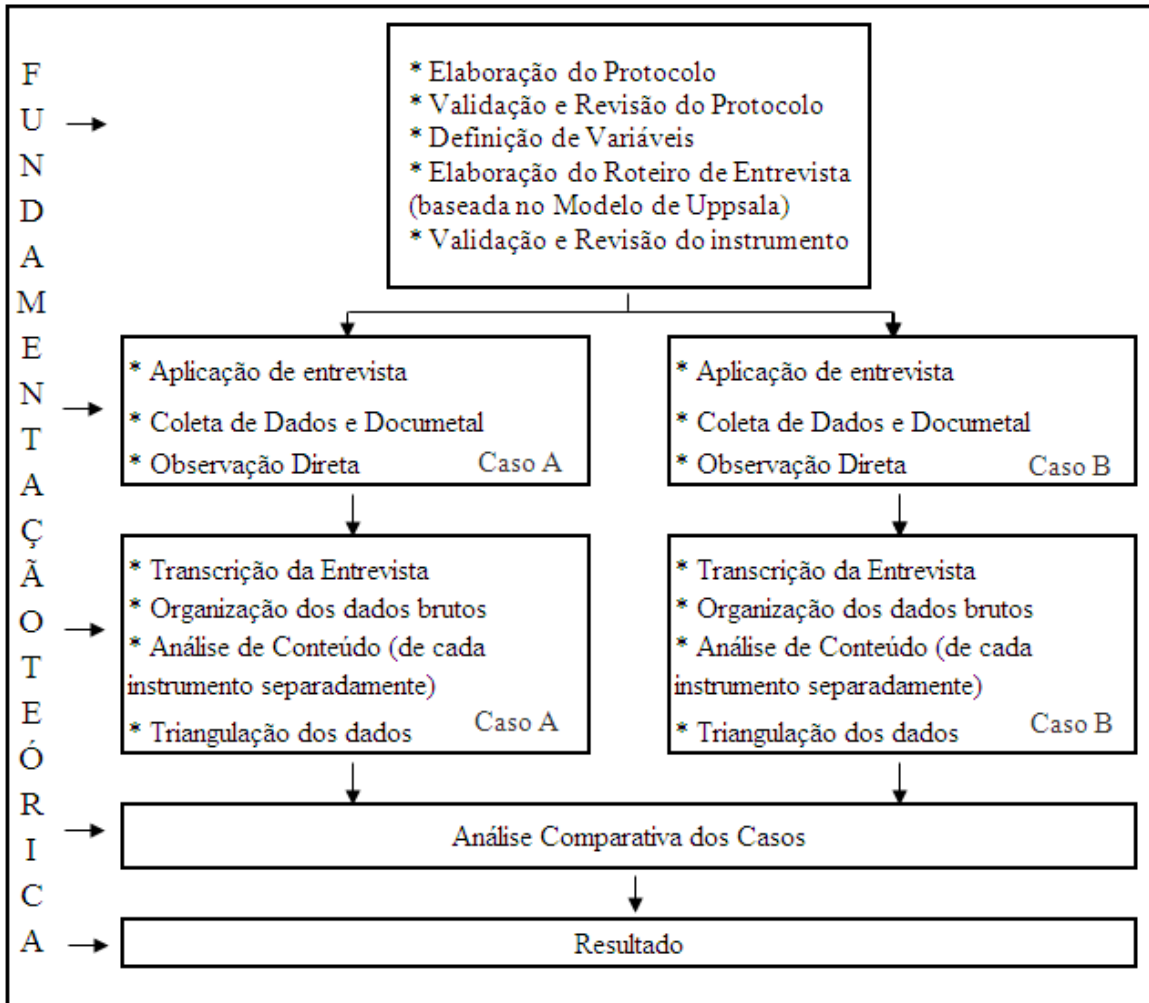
F
U
N
D
A
M
E
N
T
A
Ç
Ã
O
T
E
Ó
R
I
C
A

* Elaboração do Protocolo
* Validação e Revisão do Protocolo
* Definição de Variáveis
* Elaboração do Roteiro de Entrevista (baseada no Modelo de Uppsala)
* Validação e Revisão do instrumento

* Aplicação de entrevista
* Coleta de Dados e Documetal
* Observação Direta
Caso A

* Aplicação de entrevista
* Coleta de Dados e Documetal
* Observação Direta
Caso B

* Transcrição da Entrevista
* Organização dos dados brutos
* Análise de Conteúdo (de cada instrumento separadamente)
* Triangulação dos dados
Caso A

* Transcrição da Entrevista
* Organização dos dados brutos
* Análise de Conteúdo (de cada instrumento separadamente)
* Triangulação dos dados
Caso B

Análise Comparativa dos Casos

Resultado